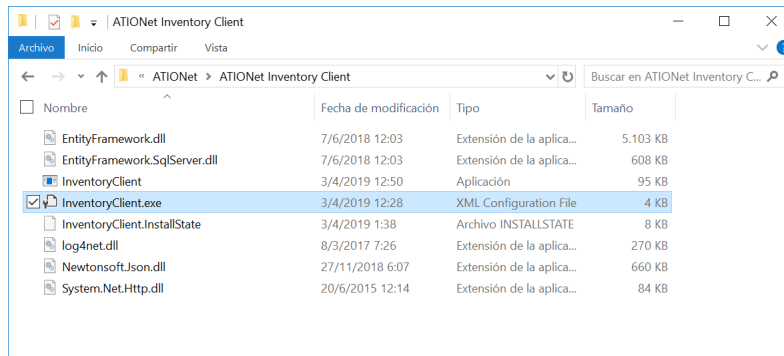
ATIONet Inventory Client

Archivo Inicio Compartir Vista

« ATIONet > ATIONet Inventory Client

Buscar en ATIONet Inventory C...

| Nombre | Fecha de modificación | Tipo | Tamaño |
|---|---|---|---|
| EntityFramework.dll | 7/6/2018 12:03 | Extensión de la aplica... | 5.103 KB |
| EntityFramework.SqlServer.dll | 7/6/2018 12:03 | Extensión de la aplica... | 608 KB |
| InventoryClient | 3/4/2019 12:50 | Aplicación | 95 KB |
| InventoryClient.exe | 3/4/2019 12:28 | XML Configuration File | 4 KB |
| InventoryClient.InstallState | 3/4/2019 1:38 | Archivo INSTALLSTATE | 8 KB |
| log4net.dll | 8/3/2017 7:26 | Extensión de la aplica... | 270 KB |
| Newtonsoft.Json.dll | 27/11/2018 6:07 | Extensión de la aplica... | 660 KB |
| System.Net.Http.dll | 20/6/2015 12:14 | Extensión de la aplica... | 84 KB |